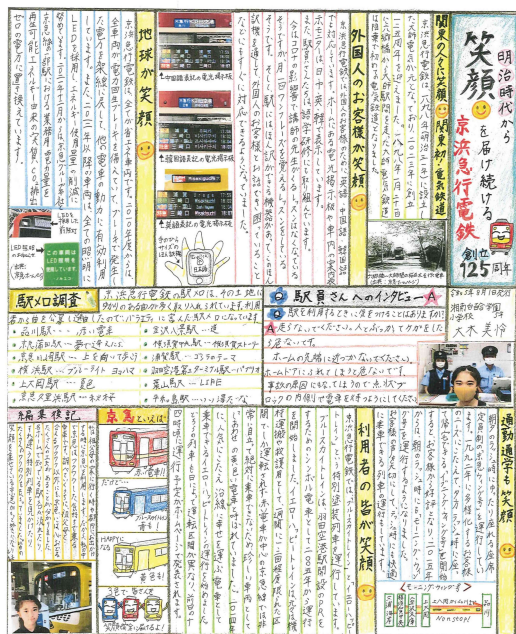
明治時代から 笑顔を届け続ける 京浜急行電鉄 創立125周年

関東の人々に笑顔を 関東初の電気鉄道

京浜急行電鉄は、一八九八年（明治三一年）に創立された会社で、今年で一二五周年を迎えます。一八九九年一月二一日に六郷橋から大師駅を結ぶ大師電気鉄道が開業し、関東初の電気鉄道となりました。

外国人のお客様が笑顔に

京浜急行電鉄では外国人のお客様にも分かりやすいよう、駅の案内表示を日本語、英語、中国語、韓国語で対応しています。また、駅ナンバリングも導入しています。

地球が笑顔

京浜急行電鉄は、全ての電車を再生可能エネルギー由来の電力で走らせる取り組みを進めています。

駅×口調査

京浜急行電鉄の駅には、その土地にちなんだ名物や名所があります。

駅員さんへのインタビュー

Q 駅を利用するとき、気を付けることはありますか？
A 急ぎなどで、くれぐれも人とぶつかってケガをしないようにしてください。ホームの危険に近づかないでください。

利用者の皆が笑顔

通勤通学も笑顔

編集後記

京急といえば

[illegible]